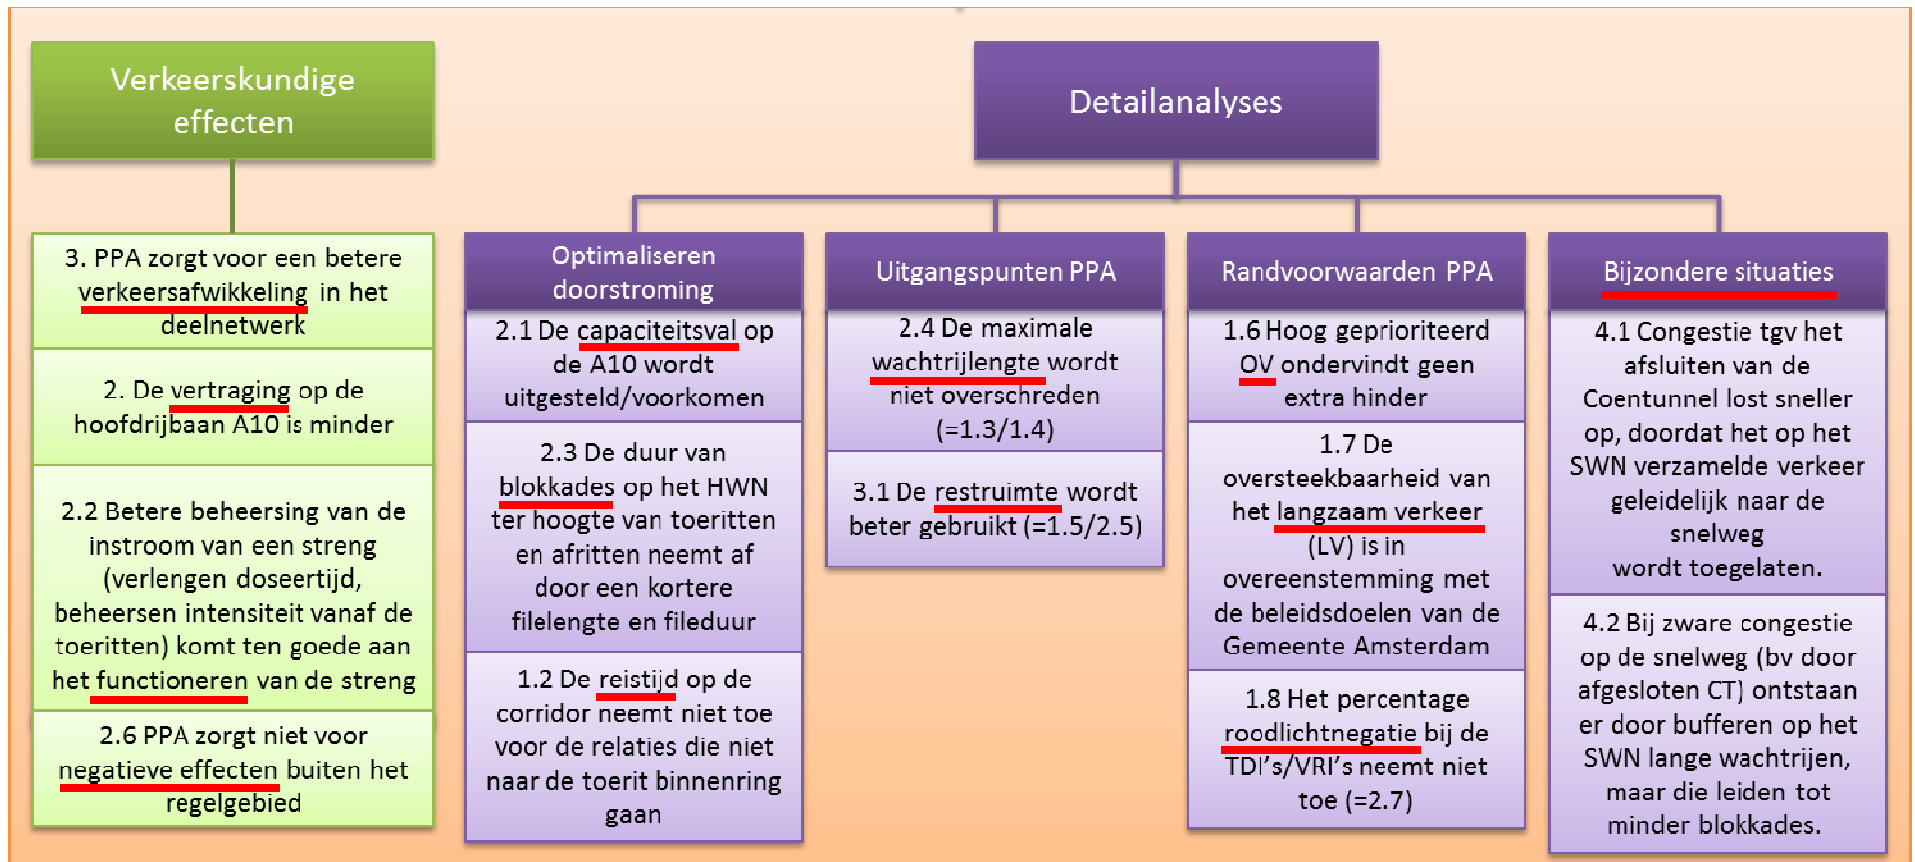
Verkeerskundige effecten

3. PPA zorgt voor een betere verkeersafwikkeling in het deelnetwerk

2. De vertraging op de hoofdrijbaan A10 is minder

2.2 Betere beheersing van de instroom van een streng (verlengen doseertijd, beheersen intensiteit vanaf de toeritten) komt ten goede aan het functioneren van de streng

2.6 PPA zorgt niet voor negatieve effecten buiten het regelgebied

Detailanalyses

Optimaliseren doorstroming

2.1 De capaciteitsval op de A10 wordt uitgesteld/voorkomen

2.3 De duur van blokkades op het HWN ter hoogte van toeritten en afritten neemt af door een kortere filelengte en fileduur

1.2 De reistijd op de corridor neemt niet toe voor de relaties die niet naar de toerit binnenring gaan

Uitgangspunten PPA

2.4 De maximale wachtrijlengte wordt niet overschreden (=1.3/1.4)

3.1 De restruimte wordt beter gebruikt (=1.5/2.5)

Randvoorwaarden PPA

1.6 Hoog geprioriteerd OV ondervindt geen extra hinder

1.7 De oversteekbaarheid van het langzaam verkeer (LV) is in overeenstemming met de beleidsdoelen van de Gemeente Amsterdam

1.8 Het percentage roodlichtnegatie bij de TDI's/VRI's neemt niet toe (=2.7)

Bijzondere situaties

4.1 Congestie tgv het afsluiten van de Coentunnel lost sneller op, doordat het op het SWN verzamelde verkeer geleidelijk naar de snelweg wordt toegelaten.

4.2 Bij zware congestie op de snelweg (bv door afgesloten CT) ontstaan er door bufferen op het SWN lange wachtrijen, maar die leiden tot minder blokkades.